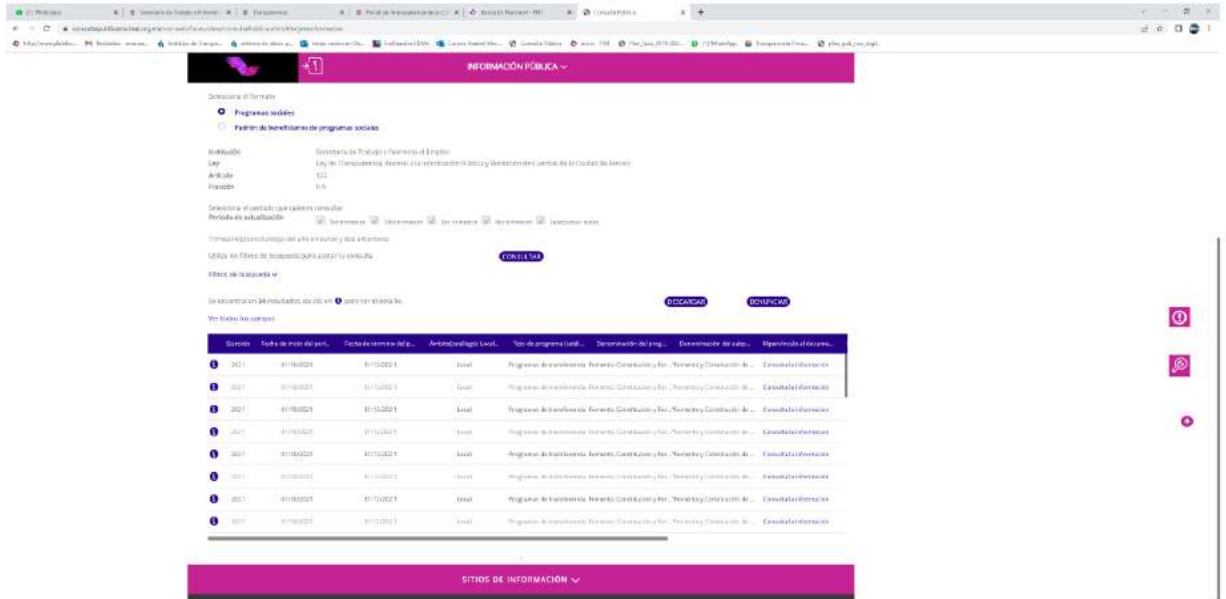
INFORMACIÓN PÚBLICA

Selecciona el formato

Programas sociales

Padrón de beneficiarios de programas sociales

Institución Secretaría de Trabajo y Fomento al Empleo

Ley Ley de Transparencia, Acceso a la Información Pública y Rendición de Cuentas de la Ciudad de México

Artículo 122

Fracción II-A

Selecciona el periodo que quieres consultar

Periodo de actualización

1er trimestre 2do trimestre 3er trimestre 4to trimestre Seleccionar todos

Trimestre correspondiente al año en curso y dos anteriores

Utiliza los filtros de búsqueda para acotar tu consulta

CONSULTAR

Filtros de búsqueda

Se encontraron 24 resultados, da clic en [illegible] para ver el detalle.

DESCARGAR

DENUNCIAR

Ver todos los campos

| | Ejercicio | Fecha de inicio del peri... | Fecha de término del p... | Ámbito (catálogo): Local... | Tipo de programa (catál... | Denominación del prog... | Denominación del subp... | Hipervínculo al docume... |
|---|---|---|---|---|---|---|---|---|
| | 2021 | 01/10/2021 | 31/12/2021 | Local | Programas de transferencia | Fomento, Construcción y For... | Fomento y Construcción de... | Consulta la información |
| | 2021 | 01/10/2021 | 31/12/2021 | Local | Programas de transferencia | Fomento, Construcción y For... | Fomento y Construcción de... | Consulta la información |
| | 2021 | 01/10/2021 | 31/12/2021 | Local | Programas de transferencia | Fomento, Construcción y For... | Fomento y Construcción de... | Consulta la información |
| | 2021 | 01/10/2021 | 31/12/2021 | Local | Programas de transferencia | Fomento, Construcción y For... | Fomento y Construcción de... | Consulta la información |
| | 2021 | 01/10/2021 | 31/12/2021 | Local | Programas de transferencia | Fomento, Construcción y For... | Fomento y Construcción de... | Consulta la información |
| | 2021 | 01/10/2021 | 31/12/2021 | Local | Programas de transferencia | Fomento, Construcción y For... | Fomento y Construcción de... | Consulta la información |
| | 2021 | 01/10/2021 | 31/12/2021 | Local | Programas de transferencia | Fomento, Construcción y For... | Fomento y Construcción de... | Consulta la información |
| | 2021 | 01/10/2021 | 31/12/2021 | Local | Programas de transferencia | Fomento, Construcción y For... | Fomento y Construcción de... | Consulta la información |

SITIOS DE INFORMACIÓN